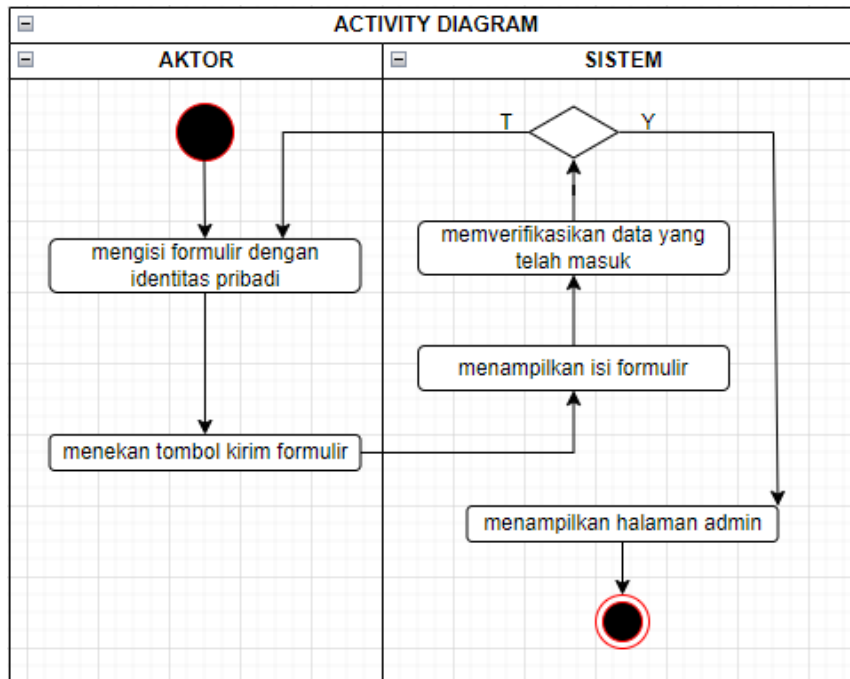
ACTIVITY DIAGRAM

AKTOR

SISTEM

T

Y

mengisi formulir dengan identitas pribadi

memverifikasikan data yang telah masuk

menampilkan isi formulir

menekan tombol kirim formulir

menampilkan halaman admin